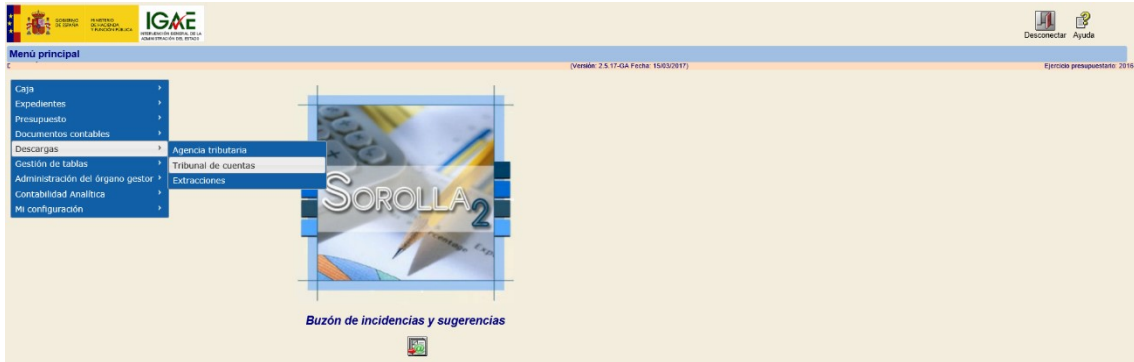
GOBIERNO DE ESPAÑA MINISTERIO DE HACIENDA Y FUNCIÓN PÚBLICA IGAE INTERVENCIÓN GENERAL DE LA ADMINISTRACIÓN DEL ESTADO

Desconectar Ayuda

Menú principal

C

(Versión: 2.5.17-GA Fecha: 15/03/2017)

Ejercicio presupuestario: 2016

Caja
Expedientes
Presupuesto
Documentos contables
Descargas
Gestión de tablas
Administración del órgano gestor
Contabilidad Analítica
Mi configuración

Agencia tributaria
Tribunal de cuentas
Extracciones

SOROLLA 2

Buzón de incidencias y sugerencias